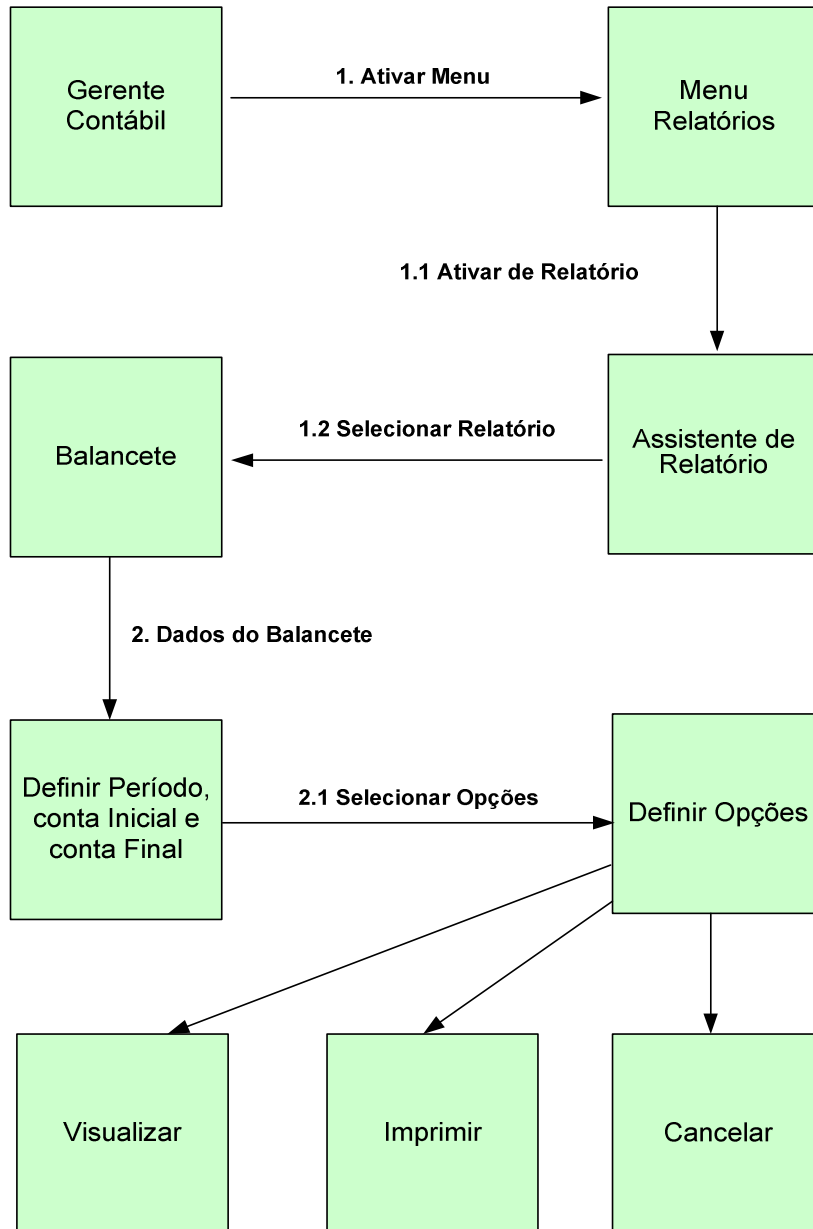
Gerente Contábil

1. Ativar Menu

Menu Relatórios

1.1 Ativar de Relatório

Balancete

1.2 Selecionar Relatório

Assistente de Relatório

2. Dados do Balancete

Definir Período, conta Inicial e conta Final

2.1 Selecionar Opções

Definir Opções

Visualizar

Imprimir

Cancelar